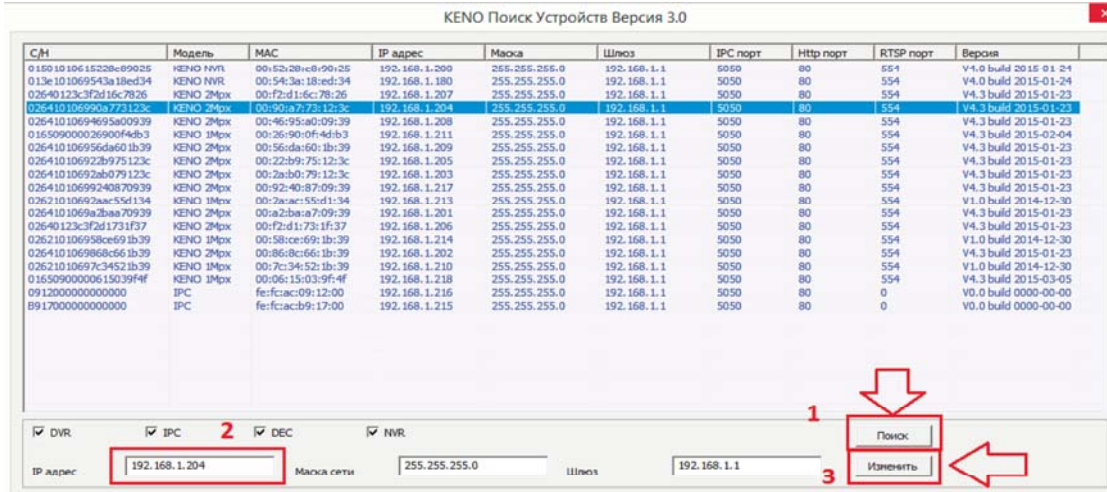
KENO Поиск Устройств Версия 3.0

| С/Н | Модель | MAC | IP адрес | Маска | Шлюз | IPC порт | Http порт | RTSP порт | Версия |
|---|---|---|---|---|---|---|---|---|---|
| 0150101061522 8e89025 | KENO NVR | 00:52:28:e8:90:25 | 192.168.1.200 | 255.255.255.0 | 192.168.1.1 | 5050 | 80 | 554 | V4.0 build 2015-01-24 |
| 013e101069543a18ed34 | KENO NVR | 00:54:3a:18:ed:34 | 192.168.1.180 | 255.255.255.0 | 192.168.1.1 | 5050 | 80 | 554 | V4.0 build 2015-01-24 |
| 02640123c3f2d16c7826 | KENO 2Mpx | 00:f2:d1:6c:78:26 | 192.168.1.207 | 255.255.255.0 | 192.168.1.1 | 5050 | 80 | 554 | V4.3 build 2015-01-23 |
| 0264101069 90a773123c | KENO 2Mpx | 00:90:a7:73:12:3c | 192.168.1.204 | 255.255.255.0 | 192.168.1.1 | 5050 | 80 | 554 | V4.3 build 2015-01-23 |
| 026410106946 95a00939 | KENO 2Mpx | 00:46:95:a0:09:39 | 192.168.1.208 | 255.255.255.0 | 192.168.1.1 | 5050 | 80 | 554 | V4.3 build 2015-01-23 |
| 016509000026900f4db3 | KENO 1Mpx | 00:26:90:0f:4d:b3 | 192.168.1.211 | 255.255.255.0 | 192.168.1.1 | 5050 | 80 | 554 | V4.3 build 2015-02-04 |
| 026410106956da601b39 | KENO 2Mpx | 00:56:da:60:1b:39 | 192.168.1.209 | 255.255.255.0 | 192.168.1.1 | 5050 | 80 | 554 | V4.3 build 2015-01-23 |
| 026410106922b975123c | KENO 2Mpx | 00:22:b9:75:12:3c | 192.168.1.205 | 255.255.255.0 | 192.168.1.1 | 5050 | 80 | 554 | V4.3 build 2015-01-23 |
| 02641010692ab079123c | KENO 2Mpx | 00:2a:b0:79:12:3c | 192.168.1.203 | 255.255.255.0 | 192.168.1.1 | 5050 | 80 | 554 | V4.3 build 2015-01-23 |
| 026410106992408 70939 | KENO 2Mpx | 00:92:40:87:09:39 | 192.168.1.217 | 255.255.255.0 | 192.168.1.1 | 5050 | 80 | 554 | V4.3 build 2015-01-23 |
| 02621010692aac55d134 | KENO 1Mpx | 00:2a:ac:55:d1:34 | 192.168.1.213 | 255.255.255.0 | 192.168.1.1 | 5050 | 80 | 554 | V1.0 build 2014-12-30 |
| 0264101069a2baa70939 | KENO 2Mpx | 00:a2:ba:a7:09:39 | 192.168.1.201 | 255.255.255.0 | 192.168.1.1 | 5050 | 80 | 554 | V4.3 build 2015-01-23 |
| 02640123c3f2d1731f37 | KENO 2Mpx | 00:f2:d1:73:1f:37 | 192.168.1.206 | 255.255.255.0 | 192.168.1.1 | 5050 | 80 | 554 | V4.3 build 2015-01-23 |
| 02621010 6958ce691b39 | KENO 1Mpx | 00:58:ce:69:1b:39 | 192.168.1.214 | 255.255.255.0 | 192.168.1.1 | 5050 | 80 | 554 | V1.0 build 2014-12-30 |
| 026410106986 8c661b39 | KENO 2Mpx | 00:86:8c:66:1b:39 | 192.168.1.202 | 255.255.255.0 | 192.168.1.1 | 5050 | 80 | 554 | V4.3 build 2015-01-23 |
| 02621010697c34521b39 | KENO 1Mpx | 00:7c:34:52:1b:39 | 192.168.1.210 | 255.255.255.0 | 192.168.1.1 | 5050 | 80 | 554 | V1.0 build 2014-12-30 |
| 016509000006 15039f4f | KENO 1Mpx | 00:06:15:03:9f:4f | 192.168.1.218 | 255.255.255.0 | 192.168.1.1 | 5050 | 80 | 554 | V4.3 build 2015-03-05 |
| 0912000000000000 | IPC | fe:fc:ac:09:12:00 | 192.168.1.216 | 255.255.255.0 | 192.168.1.1 | 5050 | 80 | 0 | V0.0 build 0000-00-00 |
| B917000000000000 | IPC | fe:fc:ac:b9:17:00 | 192.168.1.215 | 255.255.255.0 | 192.168.1.1 | 5050 | 80 | 0 | V0.0 build 0000-00-00 |

DVR IPC 2 DEC NVR

1 Поиск

IP адрес 192.168.1.204 Маска сети 255.255.255.0 Шлюз 192.168.1.1

3 Изменить